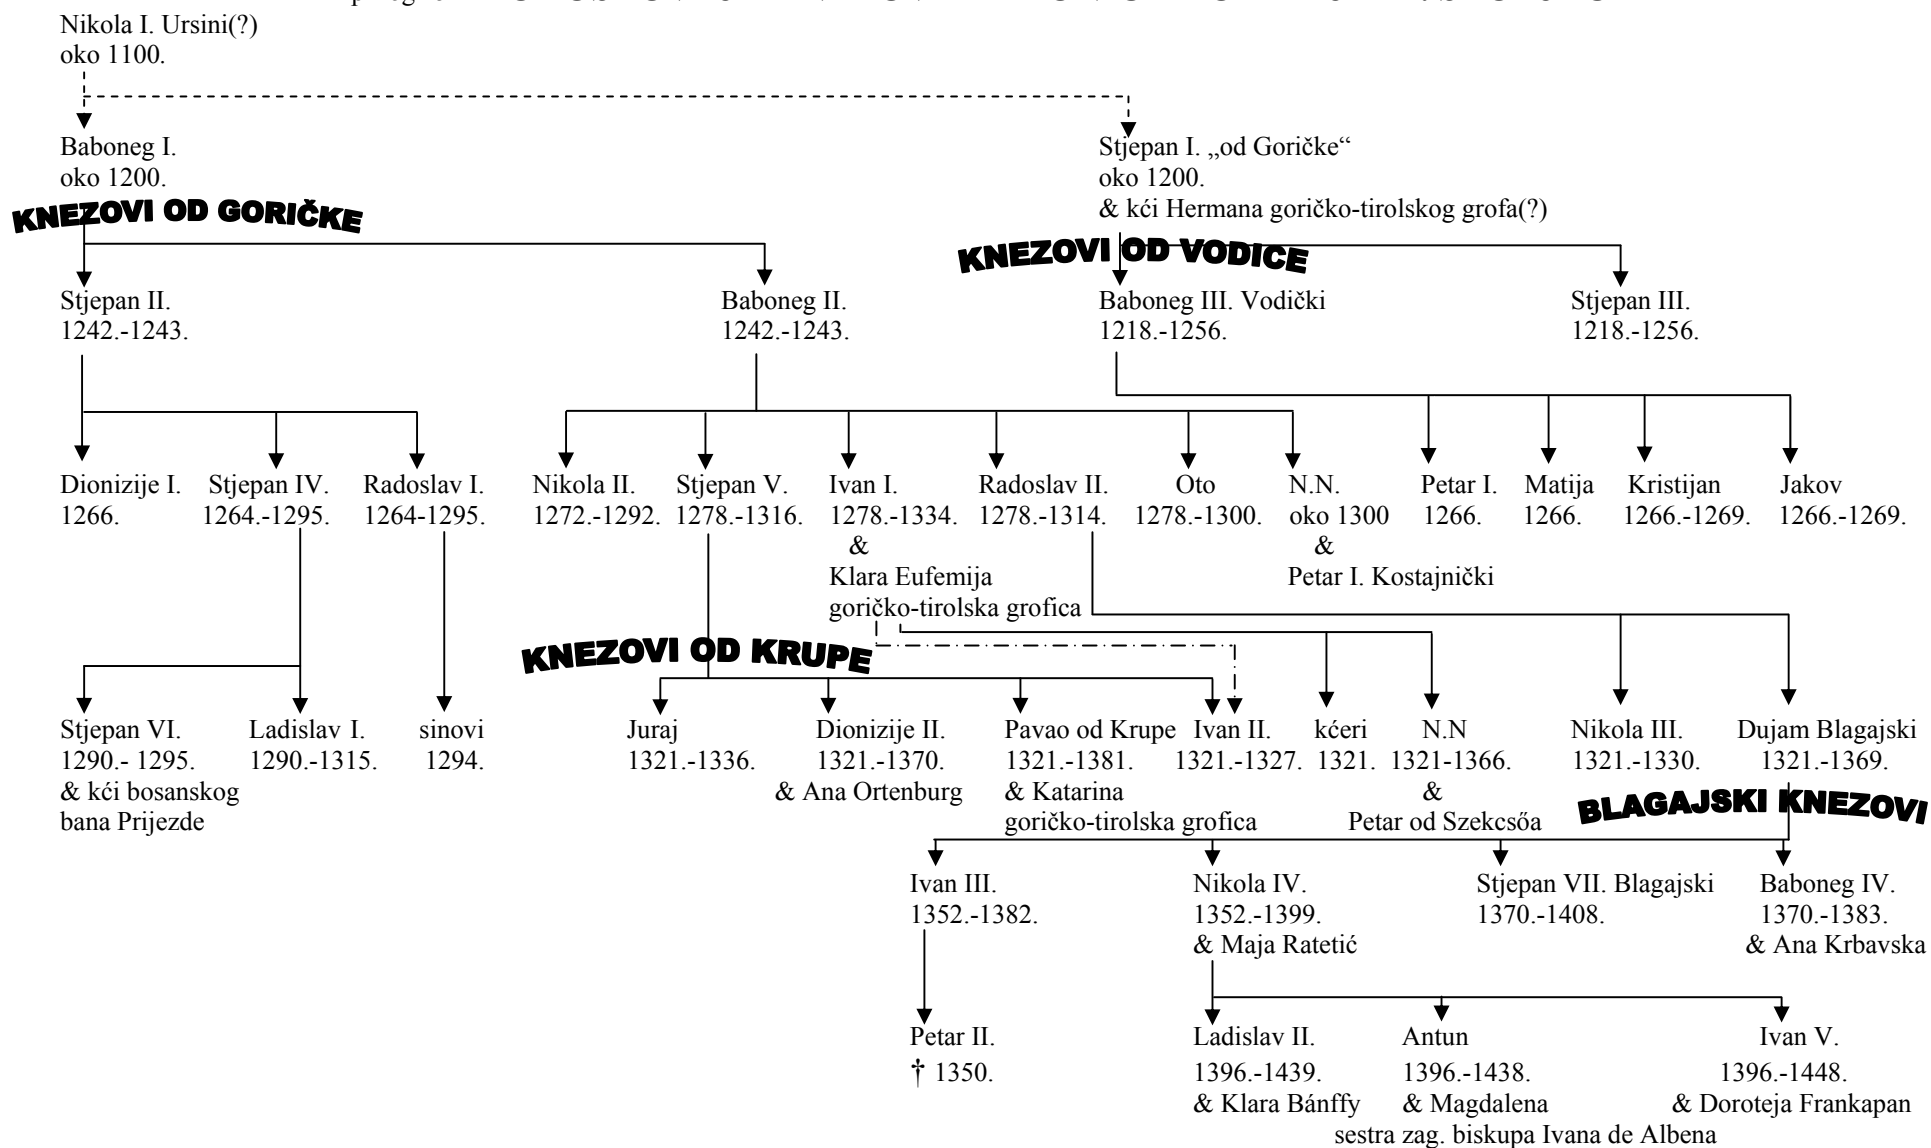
Nikola I. Ursini(?)
oko 1100.

Baboneg I.
oko 1200.

Stjepan I. „od Goričke"
oko 1200.
& kći Hermana goričko-tirolskog grofa(?)

KNEZOVI OD GORIČKE

KNEZOVI OD VODICE

Stjepan II.
1242.-1243.

Baboneg II.
1242.-1243.

Baboneg III. Vodički
1218.-1256.

Stjepan III.
1218.-1256.

Dionizije I.
1266.

Stjepan IV.
1264.-1295.

Radoslav I.
1264-1295.

Nikola II.
1272.-1292.

Stjepan V.
1278.-1316.

Ivan I.
1278.-1334.
&
Klara Eufemija
goričko-tirolska grofica

Radoslav II.
1278.-1314.

Oto
1278.-1300.

N.N.
oko 1300
&
Petar I. Kostajnički

Petar I.
1266.

Matija
1266.

Kristijan
1266.-1269.

Jakov
1266.-1269.

KNEZOVI OD KRUPE

Stjepan VI.
1290.- 1295.
& kći bosanskog bana Prijezde

Ladislav I.
1290.-1315.

sinovi
1294.

Juraj
1321.-1336.

Dionizije II.
1321.-1370.
& Ana Ortenburg

Pavao od Krupe
1321.-1381.
& Katarina
goričko-tirolska grofica

Ivan II.
1321.-1327.

kćeri
1321.

N.N
1321-1366.
&
Petar od Szekcsőa

Nikola III.
1321.-1330.

Dujam Blagajski
1321.-1369.

BLAGAJSKI KNEZOVI

Ivan III.
1352.-1382.

Nikola IV.
1352.-1399.
& Maja Ratetić

Stjepan VII. Blagajski
1370.-1408.

Baboneg IV.
1370.-1383.
& Ana Krbavska

Petar II.
† 1350.

Ladislav II.
1396.-1439.
& Klara Bánffy

Antun
1396.-1438.
& Magdalena
sestra zag. biskupa Ivana de Albena

Ivan V.
1396.-1448.
& Doroteja Frankapan